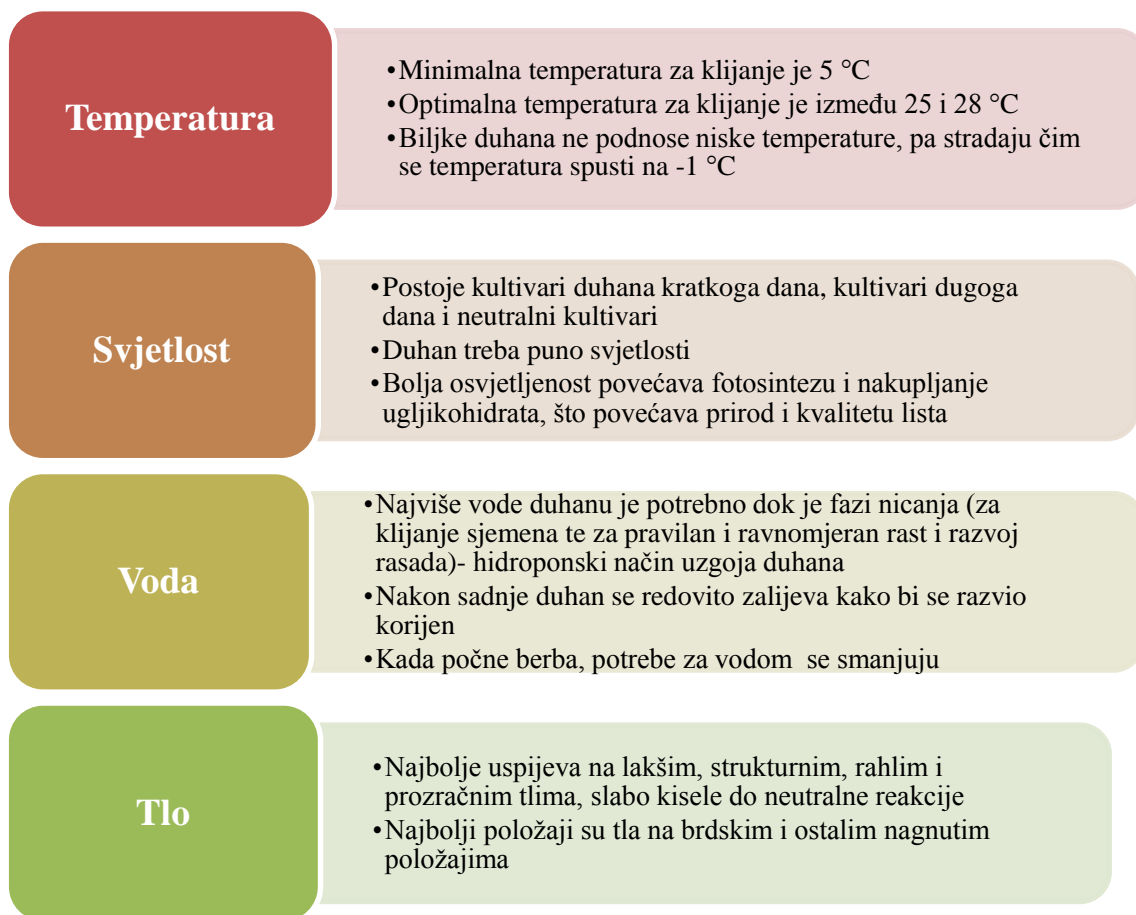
Temperatura

•Minimalna temperatura za klijanje je 5 °C
•Optimalna temperatura za klijanje je između 25 i 28 °C
•Biljke duhana ne podnose niske temperature, pa stradaju čim se temperatura spusti na -1 °C

Svjetlost

•Postoje kultivari duhana kratkoga dana, kultivari dugoga dana i neutralni kultivari
•Duhan treba puno svjetlosti
•Bolja osvjetljenost povećava fotosintezu i nakupljanje ugljikohidrata, što povećava prirod i kvalitetu lista

Voda

•Najviše vode duhanu je potrebno dok je fazi nicanja (za klijanje sjemena te za pravilan i ravnomjeran rast i razvoj rasada)- hidroponski način uzgoja duhana
•Nakon sadnje duhan se redovito zalijeva kako bi se razvio korijen
•Kada počne berba, potrebe za vodom se smanjuju

Tlo

•Najbolje uspijeva na lakšim, strukturnim, rahlim i prozračnim tlima, slabo kisele do neutralne reakcije
•Najbolji položaji su tla na brdskim i ostalim nagnutim položajima